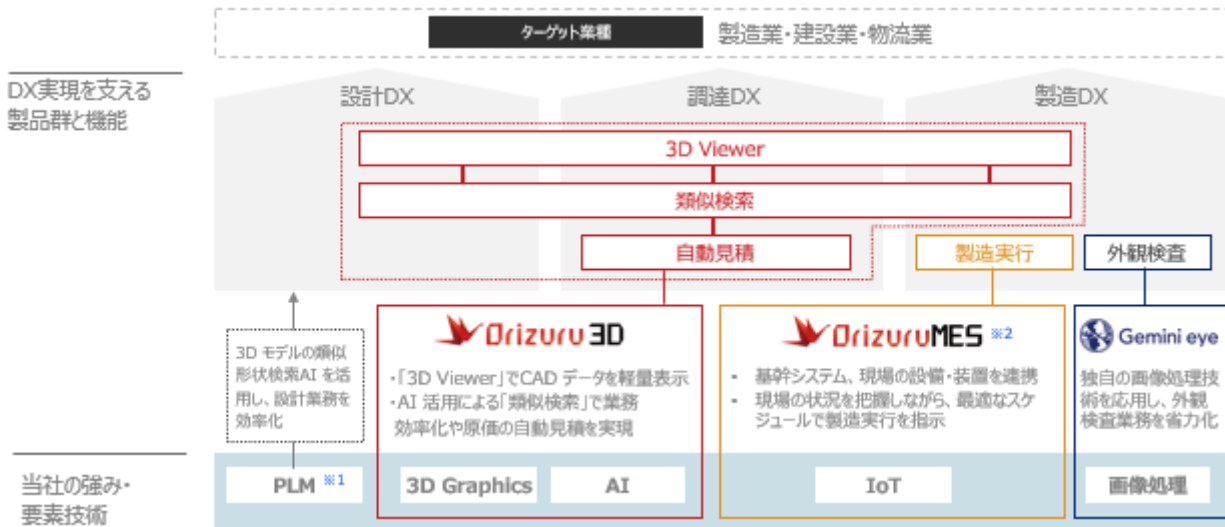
ターゲット業種

製造業・建設業・物流業

DX実現を支える製品群と機能

設計DX

調達DX

製造DX

3D Viewer

類似検索

自動見積

製造実行

外観検査

3D モデルの類似形状検索AI を活用し、設計業務を効率化

Orizuru 3D

・「3D Viewer」でCAD データを軽量表示
・AI 活用による「類似検索」で業務効率化や原価の自動見積を実現

OrizuruMES ※2

・ 基幹システム、現場の設備・装置を連携
・ 現場の状況を把握しながら、最適なスケジュールで製造実行を指示

Gemini eye

独自の画像処理技術を応用し、外観検査業務を省力化

当社の強み・要素技術

PLM ※1

3D Graphics

AI

IoT

画像処理